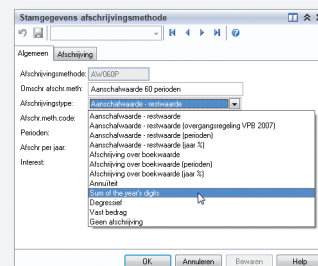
Stamgegevens afschrijvingsmethode

Algemeen | Afschrijving

Afschrijvingsmethode: AW060P
Omschr afschr.meth: Aanschafwaarde 60 perioden
Afschrijvingstype: Aanschafwaarde - restwaarde
Afschr.meth.code:
Perioden:
Afschr per jaar:
Interest:

Aanschafwaarde - restwaarde
Aanschafwaarde - restwaarde (overgangsregeling VPB 2007)
Aanschafwaarde - restwaarde (perioden)
Aanschafwaarde - restwaarde (jaar %)
Afschrijving over boekwaarde
Afschrijving over boekwaarde (perioden)
Afschrijving over boekwaarde (jaar %)
Annuiteit
Sum of the year's digits
Degressief
Vast bedrag
Geen afschrijving

OK | Annuleren | Bewaren | Help